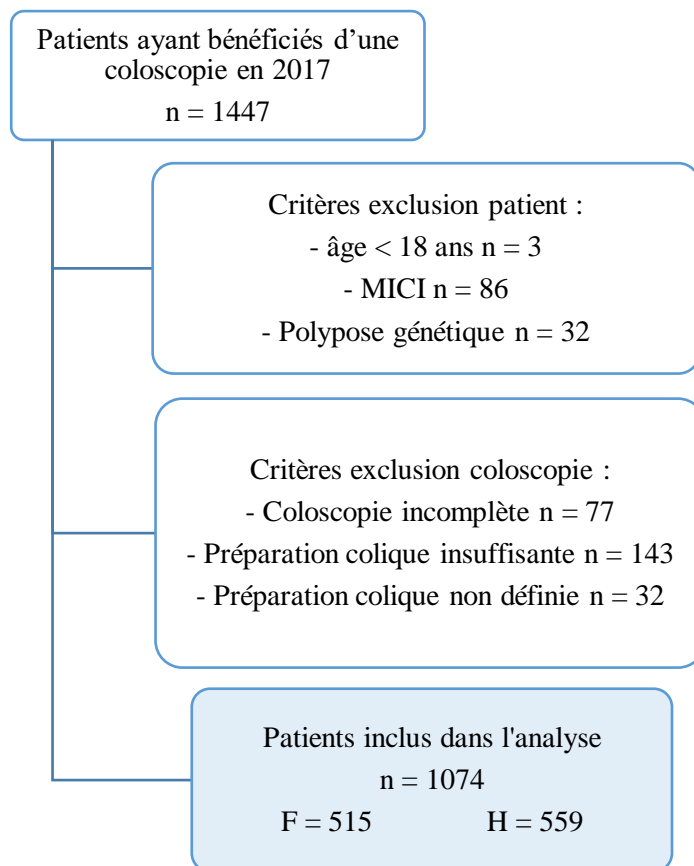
Patients ayant bénéficiés d’une coloscopie en 2017
n = 1447

Critères exclusion patient :
- âge < 18 ans n = 3
- MICI n = 86
- Polypose génétique n = 32

Critères exclusion coloscopie :
- Coloscopie incomplète n = 77
- Préparation colique insuffisante n = 143
- Préparation colique non définie n = 32

Patients inclus dans l'analyse
n = 1074
F = 515 H = 559